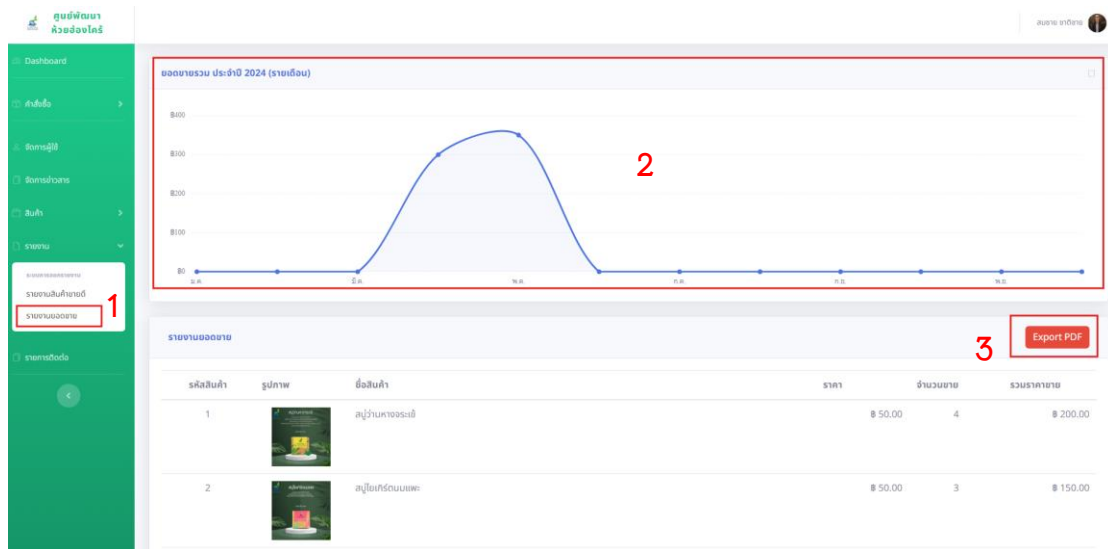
ศูนย์พัฒนา ห้วยฮ่องไคร้

สมชาย ชาติชาย

Dashboard

คำสั่งซื้อ

จัดการผู้ใช้

จัดการข่าวสาร

สินค้า

รายงาน

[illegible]

รายงานสินค้าขายดี

รายงานยอดขาย

1

รายการติดต่อ

ยอดขายรวม ประจำปี 2024 (รายเดือน)

฿400

฿300

฿200

฿100

฿0

ม.ค.

มี.ค.

พ.ค.

ก.ค.

ก.ย.

พ.ย.

2

รายงานยอดขาย

3

Export PDF

| รหัสสินค้า | รูปภาพ | ชื่อสินค้า | ราคา | จำนวนขาย | รวมราคาขาย |
|---|---|---|---|---|---|
| 1 | | สบู่ว่านหางจระเข้ | ฿ 50.00 | 4 | ฿ 200.00 |
| 2 | | สบู่ใยเกร็ดนมแพะ | ฿ 50.00 | 3 | ฿ 150.00 |